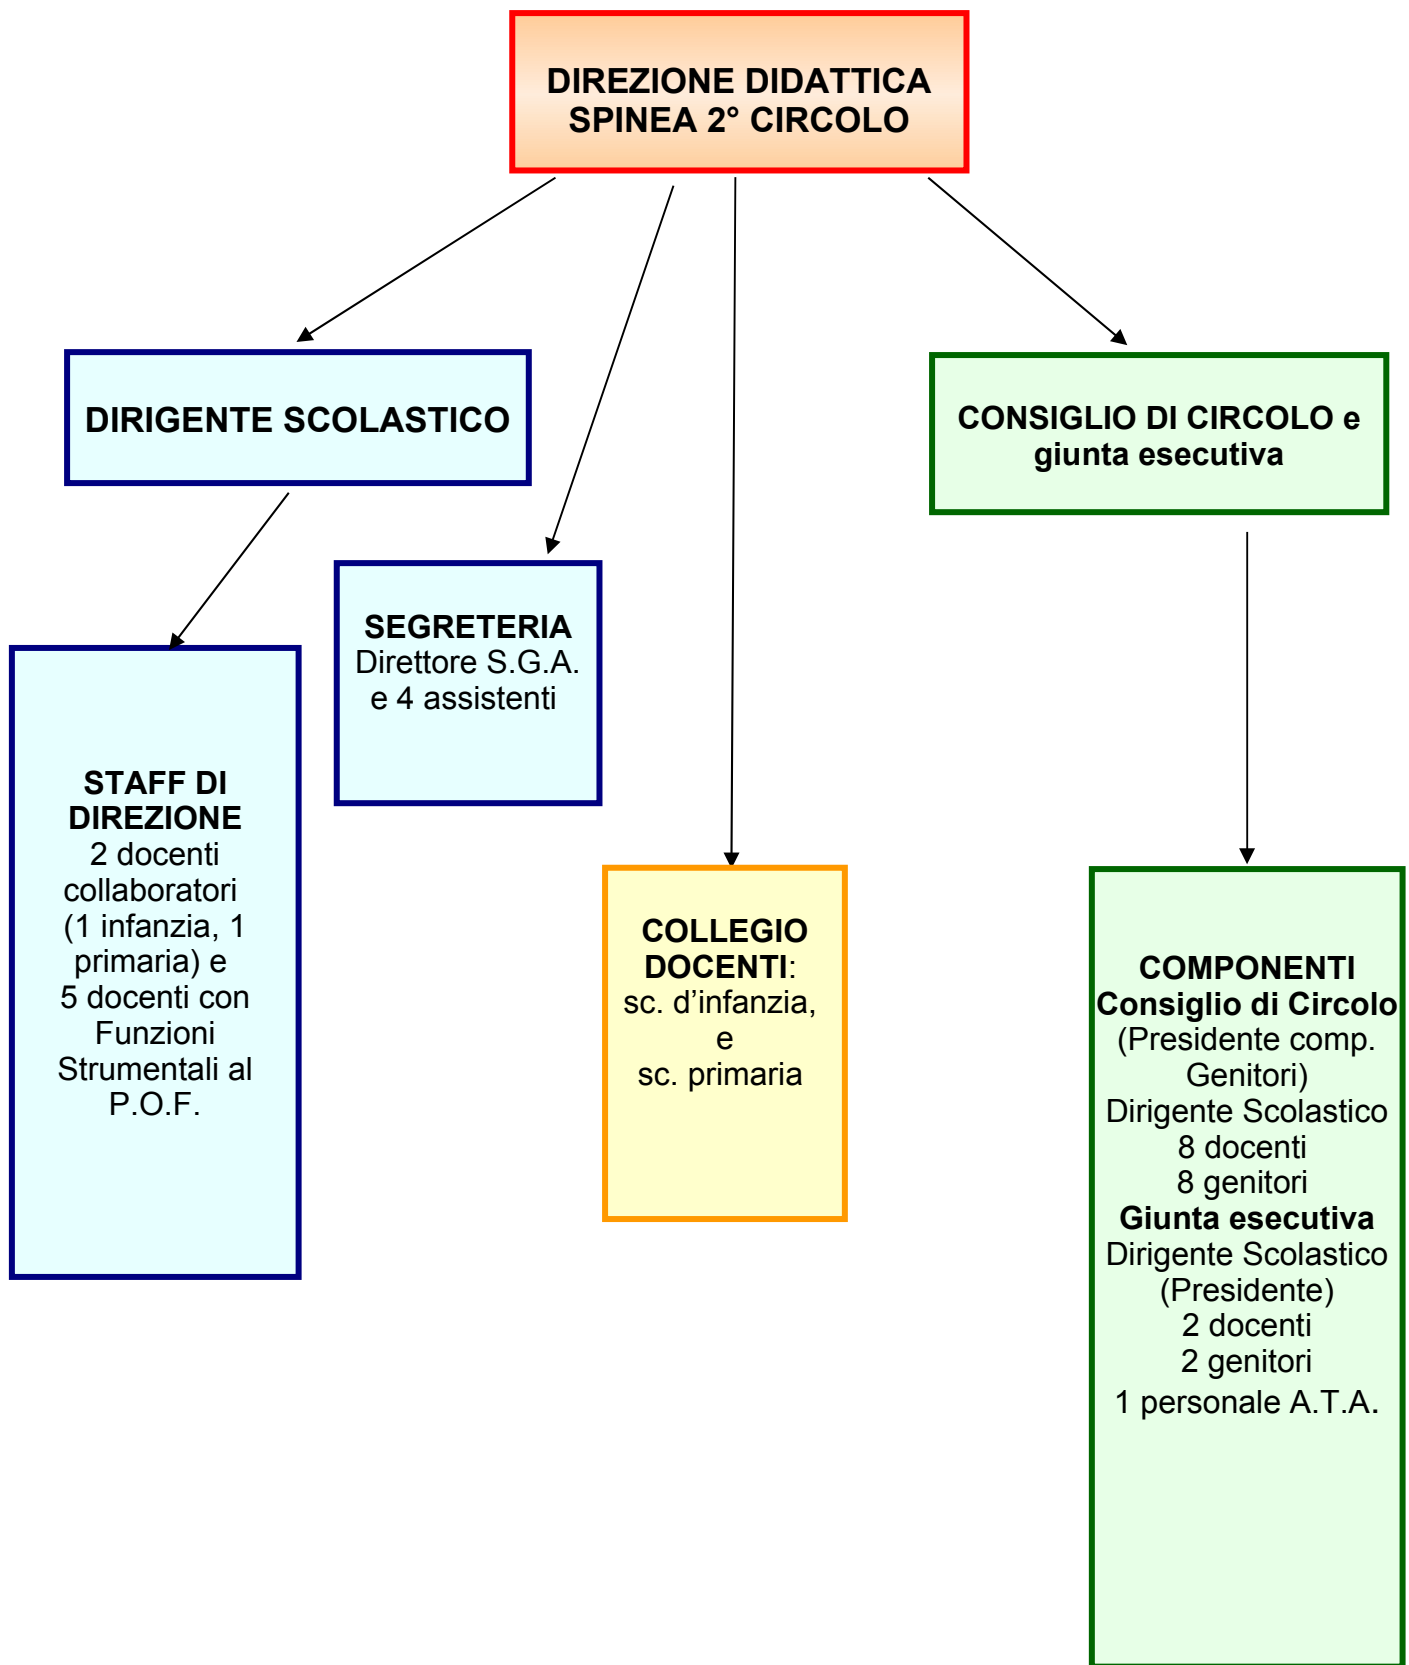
DIREZIONE DIDATTICA
SPINEA 2° CIRCOLO

DIRIGENTE SCOLASTICO

CONSIGLIO DI CIRCOLO e giunta esecutiva

SEGRETERIA
Direttore S.G.A.
e 4 assistenti

STAFF DI DIREZIONE
2 docenti collaboratori (1 infanzia, 1 primaria) e
5 docenti con Funzioni Strumentali al P.O.F.

COLLEGIO DOCENTI:
sc. d'infanzia,
e
sc. primaria

COMPONENTI
Consiglio di Circolo
(Presidente comp. Genitori)
Dirigente Scolastico
8 docenti
8 genitori
Giunta esecutiva
Dirigente Scolastico
(Presidente)
2 docenti
2 genitori
1 personale A.T.A.